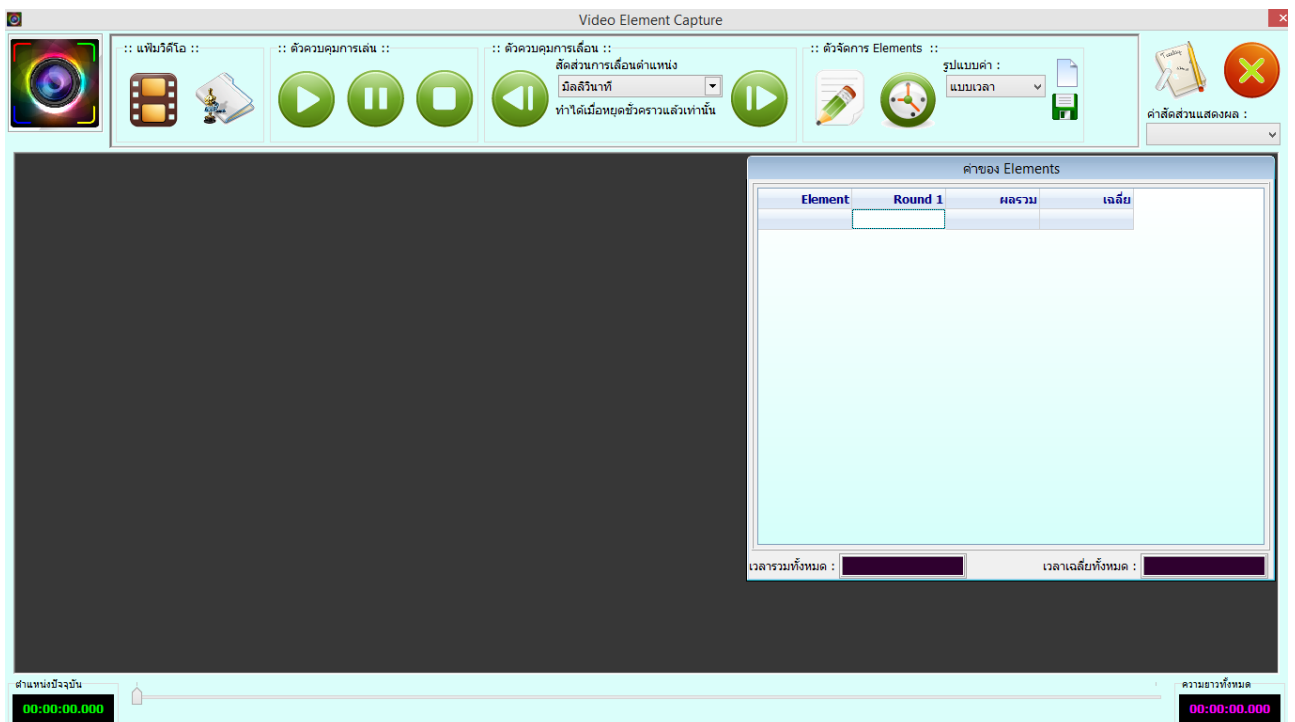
Video Element Capture

:: แฟ้มวิดีโอ ::

:: ตัวควบคุมการเล่น ::

:: ตัวควบคุมการเลื่อน ::
สัดส่วนการเลื่อนตำแหน่ง
มิลลิวินาที
ทำได้เมื่อหยุดชั่วคราวแล้วเท่านั้น

:: ตัวจัดการ Elements ::
รูปแบบค่า :
แบบเวลา

ค่าสัดส่วนแสดงผล :

ค่าของ Elements

| Element | Round 1 | ผลรวม | เฉลี่ย |
|---|---|---|---|
| | | | |

เวลารวมทั้งหมด :
เวลาเฉลี่ยทั้งหมด :

ตำแหน่งปัจจุบัน
00:00:00.000

ความยาวทั้งหมด
00:00:00.000